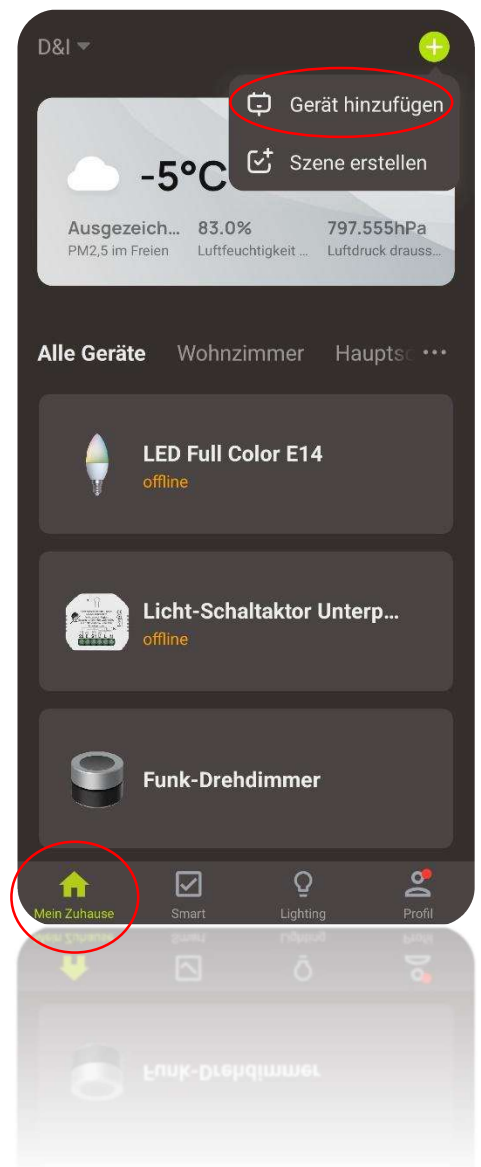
D&I

Gerät hinzufügen

Szene erstellen

-5°C

Ausgezeich...
PM2,5 im Freien

83.0%
Luftfeuchtigkeit ...

797.555hPa
Luftdruck drauss...

Alle Geräte Wohnzimmer Hauptsc •••

LED Full Color E14
offline

Licht-Schaltaktor Unterp...
offline

Funk-Drehdimmer

Mein Zuhause Smart Lighting Profil